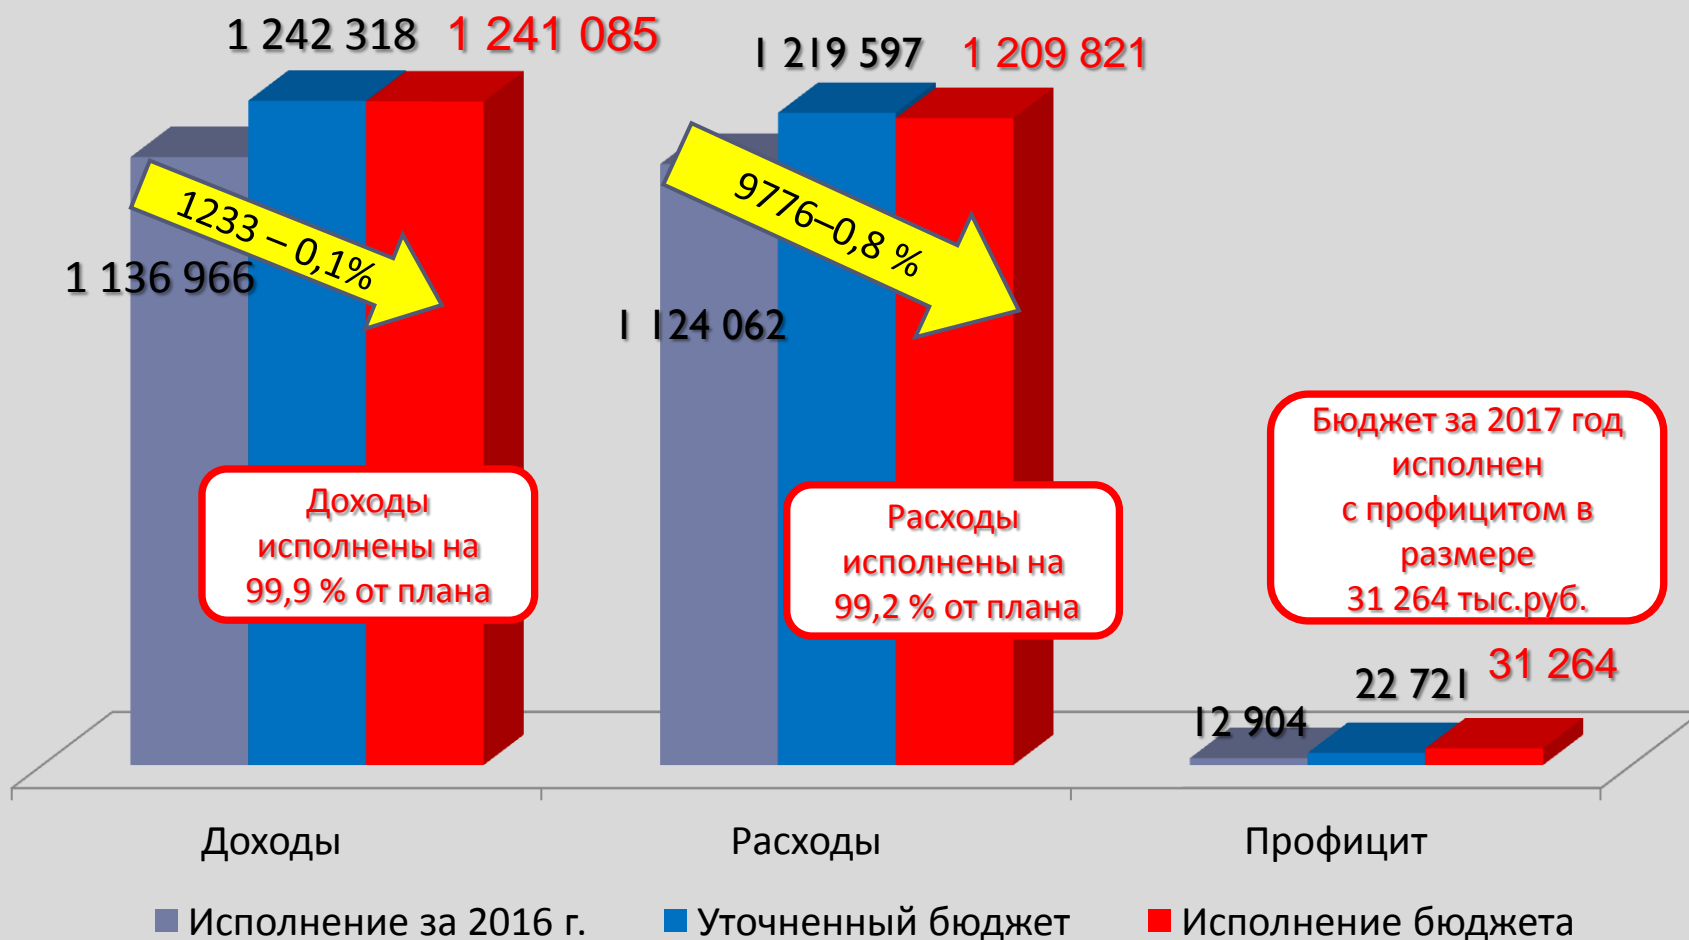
1 242 318 1 241 085

1 219 597 1 209 821

1233 – 0,1%

9776–0,8 %

1 136 966

1 124 062

Доходы исполнены на 99,9 % от плана

Расходы исполнены на 99,2 % от плана

Бюджет за 2017 год исполнен с профицитом в размере 31 264 тыс.руб.

12 904 22 721 31 264

Доходы

Расходы

Профицит

Исполнение за 2016 г. Уточненный бюджет Исполнение бюджета